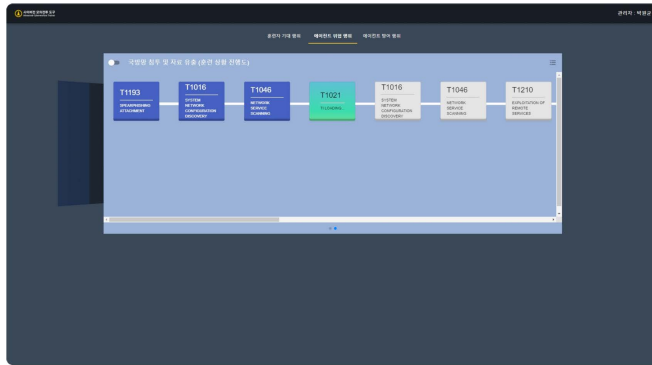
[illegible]

관리자 : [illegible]

훈련자 기대 행위 에이전트 위협 행위 에이전트 방어 행위

국방망 침투 및 자료 유출 (훈련 상황 진행도)

T1193
SPEARPHISHING ATTACHMENT

T1016
SYSTEM NETWORK CONFIGURATION DISCOVERY

T1046
NETWORK SERVICE SCANNING

T1021
T.COMEAL

T1016
SYSTEM NETWORK CONFIGURATION DISCOVERY

T1046
NETWORK SERVICE SCANNING

T1210
EXPLOITATION OF REMOTE SERVICES